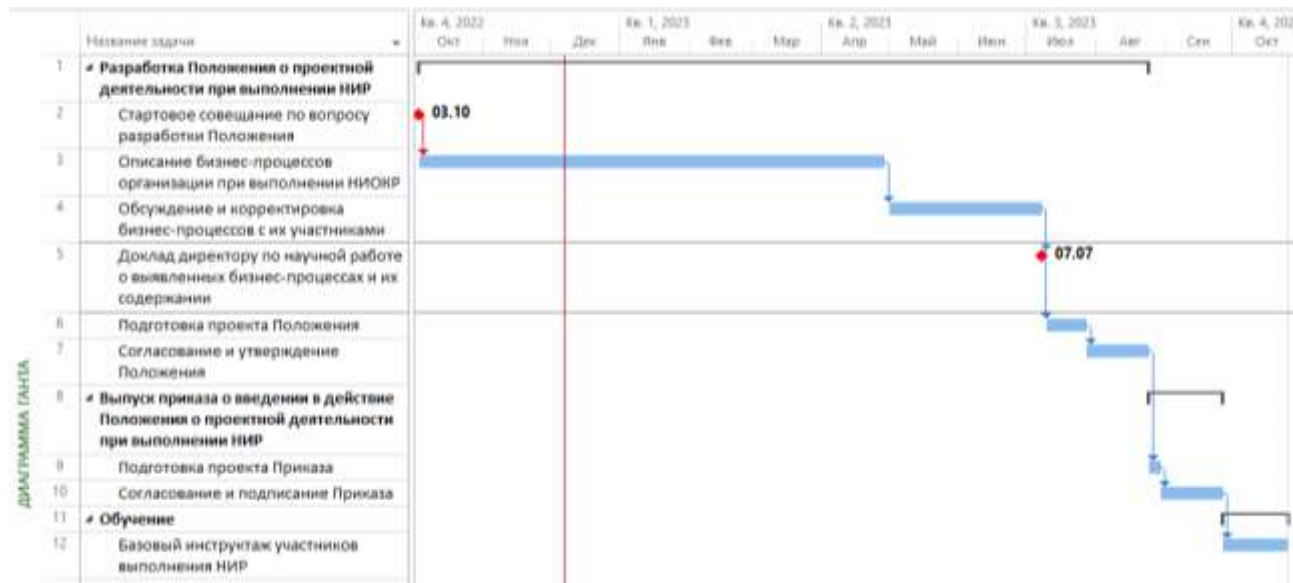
ДИАГРАММА ГАНТА

| | Название задачи |
|---|---|
| 1 | Разработка Положения о проектной деятельности при выполнении НИР |
| 2 | Стартовое совещание по вопросу разработки Положения |
| 3 | Описание бизнес-процессов организации при выполнении НИОКР |
| 4 | Обсуждение и корректировка бизнес-процессов с их участниками |
| 5 | Доклад директору по научной работе о выявленных бизнес-процессах и их содержании |
| 6 | Подготовка проекта Положения |
| 7 | Согласование и утверждение Положения |
| 8 | Выпуск приказа о введении в действие Положения о проектной деятельности при выполнении НИР |
| 9 | Подготовка проекта Приказа |
| 10 | Согласование и подписание Приказа |
| 11 | Обучение |
| 12 | Базовый инструктаж участников выполнения НИР |

Кв. 4, 2022: Окт, Ноя, Дек
Кв. 1, 2023: Янв, Фев, Мар
Кв. 2, 2023: Апр, Май, Июн
Кв. 3, 2023: Июл, Авг, Сен
Кв. 4, 202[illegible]: Окт

03.10
07.07